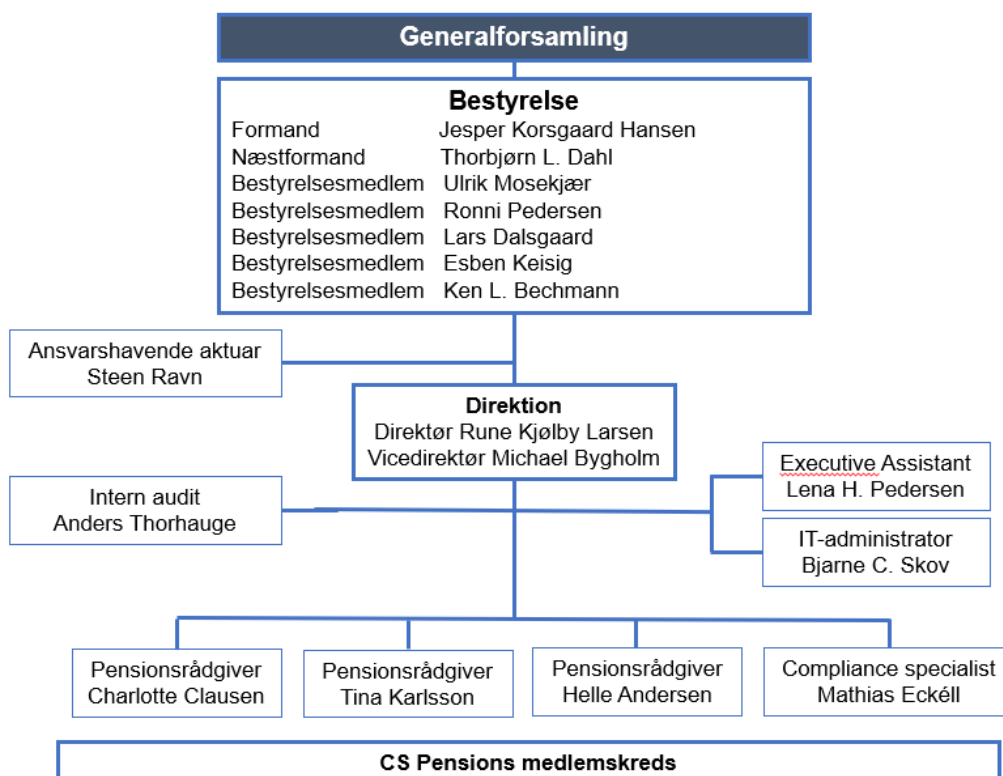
Generalforsamling

Bestyrelse

| | |
|---|---|
| Formand | Jesper Korsgaard Hansen |
| Næstformand | Thorbjørn L. Dahl |
| Bestyrelsesmedlem | Ulrik Mosekjær |
| Bestyrelsesmedlem | Ronni Pedersen |
| Bestyrelsesmedlem | Lars Dalsgaard |
| Bestyrelsesmedlem | Esben Keisig |
| Bestyrelsesmedlem | Ken L. Bechmann |

Ansvarshavende aktuar
Steen Ravn

Direktion
Direktør Rune Kjølby Larsen
Vicedirektør Michael Bygholm

Executive Assistant
Lena H. Pedersen

Intern audit
Anders Thorhauge

IT-administrator
Bjarne C. Skov

Pensionsrådgiver
Charlotte Clausen

Pensionsrådgiver
Tina Karlsson

Pensionsrådgiver
Helle Andersen

Compliance specialist
Mathias Eckéll

CS Pensions medlemskreds